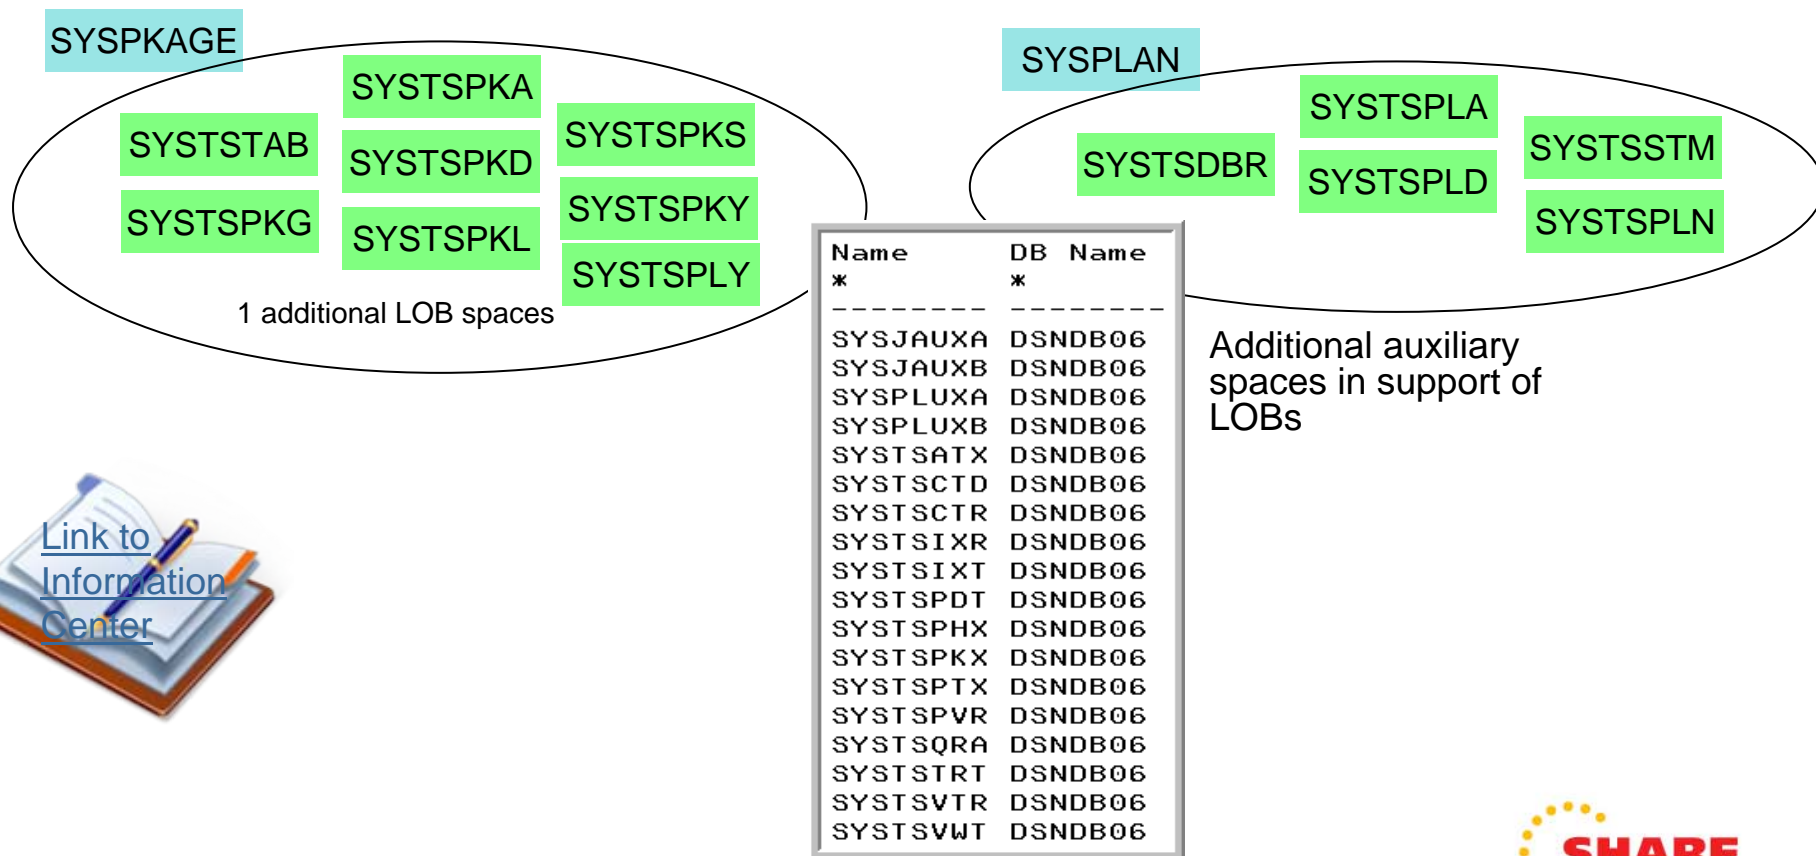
SYSPKAGE

SYSTSTAB
SYSTSPKG
SYSTSPKA
SYSTSPKD
SYSTSPKL
SYSTSPKS
SYSTSPKY
SYSTSPLY

1 additional LOB spaces

SYSPLAN

SYSTSDBR
SYSTSPLA
SYSTSPLD
SYSTSSTM
SYSTSPLN

| Name | DB Name |
|---|---|
| * | * |
| -------- | -------- |
| SYSJAUXA | DSNDB06 |
| SYSJAUXB | DSNDB06 |
| SYSPLUXA | DSNDB06 |
| SYSPLUXB | DSNDB06 |
| SYSTSATX | DSNDB06 |
| SYSTSCTD | DSNDB06 |
| SYSTSCTR | DSNDB06 |
| SYSTSIXR | DSNDB06 |
| SYSTSIXT | DSNDB06 |
| SYSTSPDT | DSNDB06 |
| SYSTSPHX | DSNDB06 |
| SYSTSPKX | DSNDB06 |
| SYSTSPTX | DSNDB06 |
| SYSTSPVR | DSNDB06 |
| SYSTSQRA | DSNDB06 |
| SYSTSTRT | DSNDB06 |
| SYSTSVTR | DSNDB06 |
| SYSTSVWT | DSNDB06 |

Additional auxiliary spaces in support of LOBs

Link to Information Center

SHARE